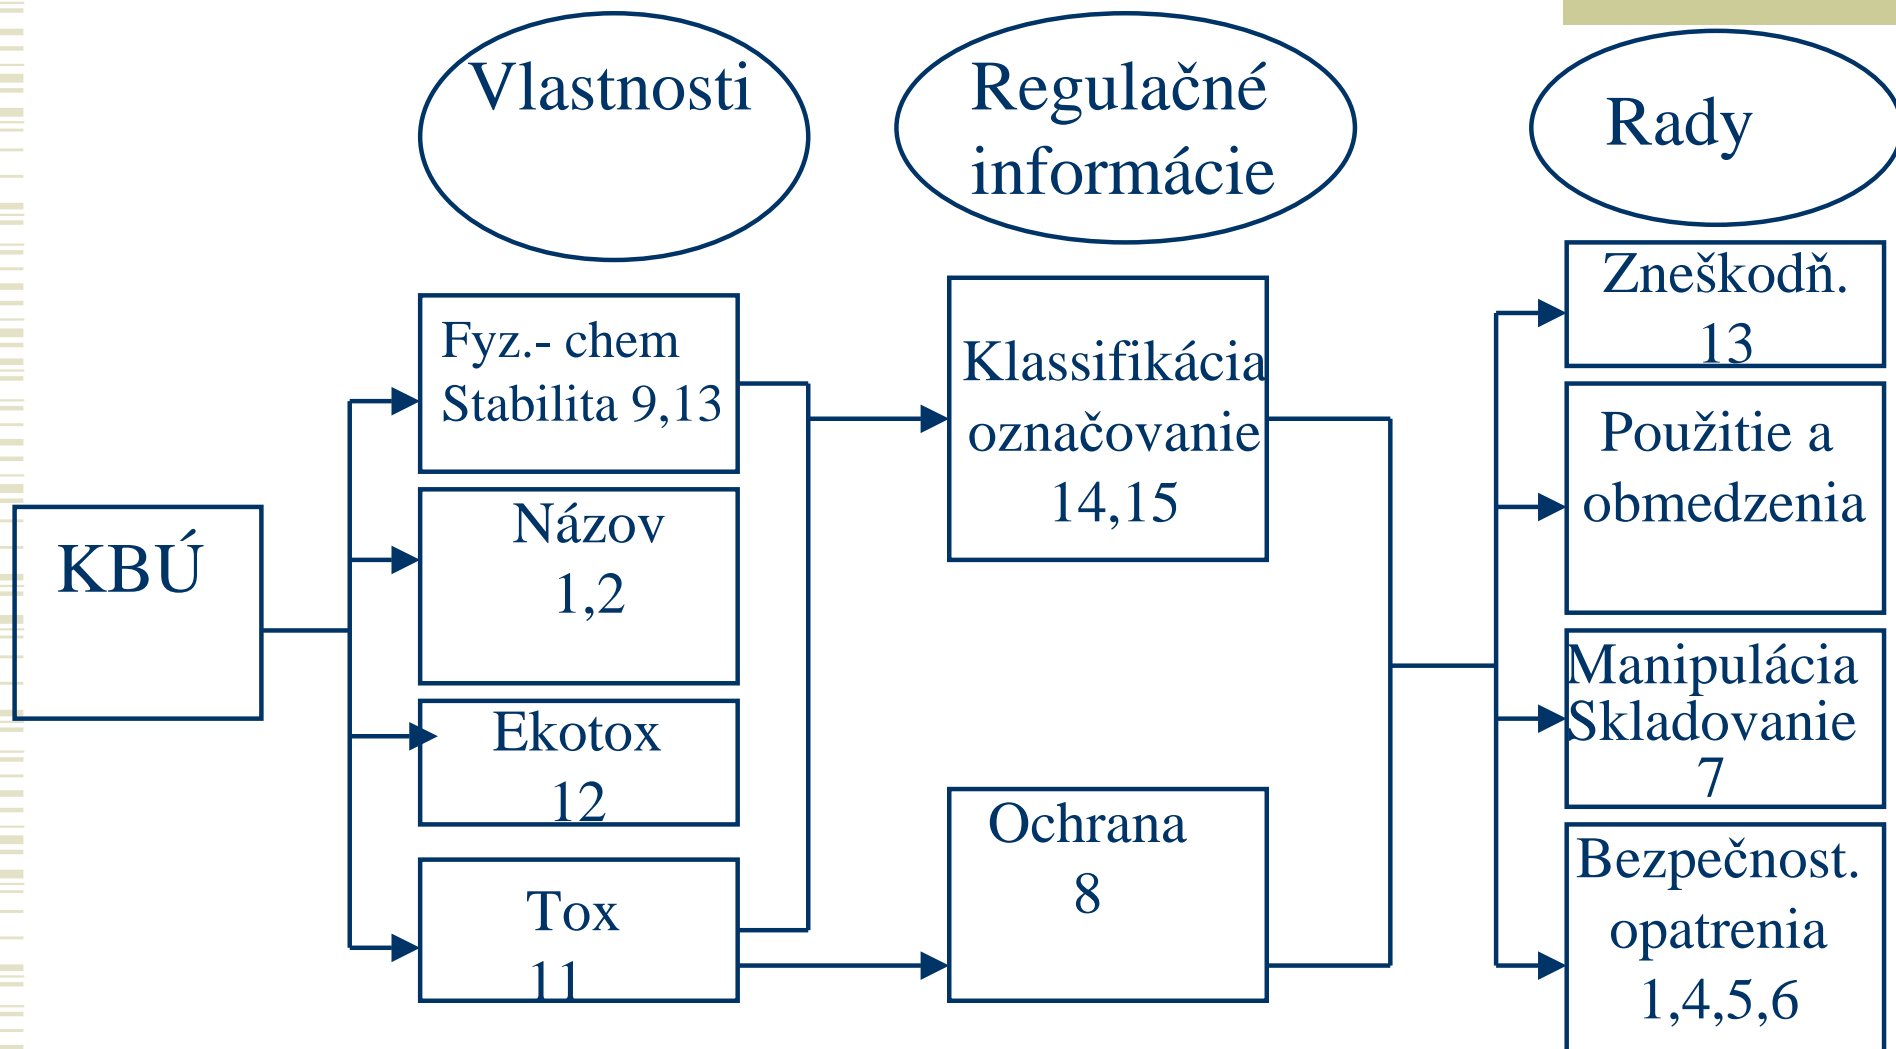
Vlastnosti

Regulačné informácie

Rady

KBÚ

Fyz.- chem Stabilita 9,13

Názov 1,2

Ekotox 12

Tox 11

Klassifikácia označovanie 14,15

Ochrana 8

Zneškodň. 13

Použitie a obmedzenia

Manipulácia Skladovanie 7

Bezpečnost. opatrenia 1,4,5,6